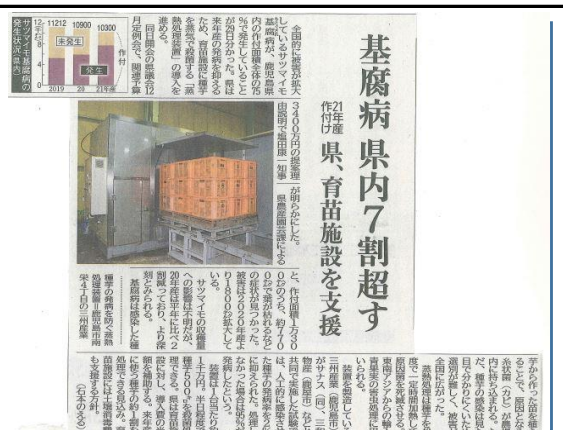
基腐病 県内7割超す

21年産作付け

県、育苗施設を支援

全国的に被害が拡大しているサツマイモ基腐病が、鹿児島県内の作付面積全体の75%で発生していることが分かった。県は来年産の発病を抑えるため、育苗施設に種芋を蒸気で殺菌する「蒸熱処理装置」の導入を進める。

同日開会の県議会12月定例会に、関連予算3400万円の提案が明らかにした。

県農産園芸課によると、作付面積1万730ヘクタールのうち、約7700ヘクタールで発病が確認された。被害は2020年産より1800ヘクタール拡大している。

サツマイモの収穫量への影響は不明だが、20年産は平年比べ2割減っており、より深刻とみられる。

基腐病は感染した種芋の発病を防ぐため、蒸熱処理装置

サツマイモ基腐病の発生状況(県調べ)

11212　10900　10300

未発生

発生

作付

2019　20　21年

(ヘクタール)

12 千

8

4

0

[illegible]